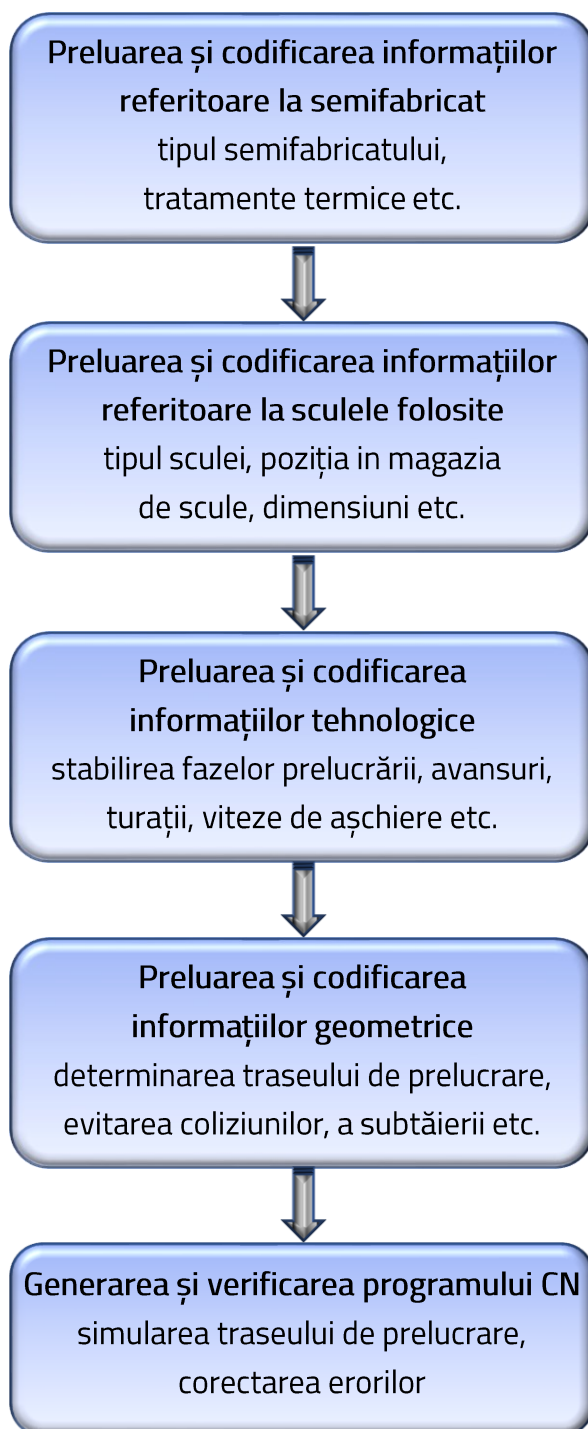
Preluarea și codificarea informațiilor referitoare la semifabricat
tipul semifabricatului, tratamente termice etc.

Preluarea și codificarea informațiilor referitoare la sculele folosite
tipul sculei, poziția in magazia de scule, dimensiuni etc.

Preluarea și codificarea informațiilor tehnologice
stabilirea fazelor prelucrării, avansuri, turații, viteze de așchiere etc.

Preluarea și codificarea informațiilor geometrice
determinarea traseului de prelucrare, evitarea coliziunilor, a subtăierii etc.

Generarea și verificarea programului CN
simularea traseului de prelucrare, corectarea erorilor